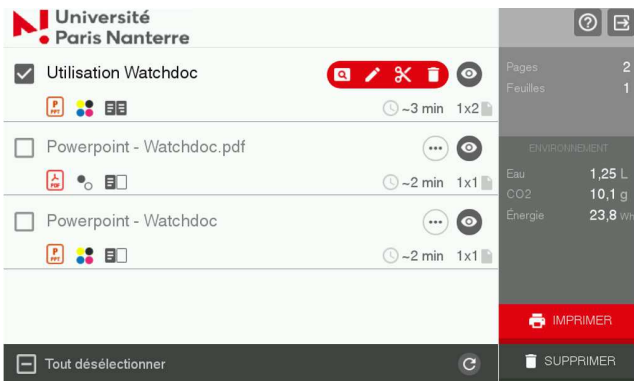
Université
Paris Nanterre

Utilisation Watchdoc
~3 min 1x2

Powerpoint - Watchdoc.pdf
~2 min 1x1

Powerpoint - Watchdoc
~2 min 1x1

Tout désélectionner

Pages 2
Feuilles 1

ENVIRONNEMENT
Eau 1,25 L
CO2 10,1 g
Énergie 23,8 Wh

IMPRIMER
SUPPRIMER